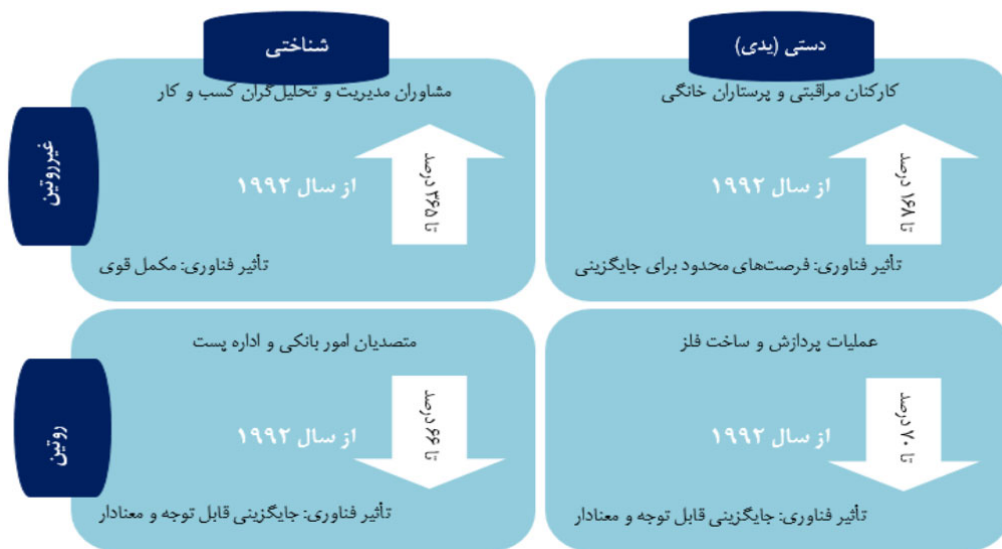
دستی (یدی)

شناختی

غیرروتین

کارکنان مراقبتی و پرستاران خانگی

تا ۱۷۸ درصد

از سال ۱۹۹۲

تأثیر فناوری: فرصت‌های محدود برای جایگزینی

مشاوران مدیریت و تحلیل‌گران کسب و کار

تا ۳۶۵ درصد

از سال ۱۹۹۲

تأثیر فناوری: مکمل قوی

روتین

عملیات پردازش و ساخت فلز

تا ۷۰ درصد

از سال ۱۹۹۲

تأثیر فناوری: جایگزینی قابل توجه و معنادار

متصدیان امور بانکی و اداره پست

تا ۶۶ درصد

از سال ۱۹۹۲

تأثیر فناوری: جایگزینی قابل توجه و معنادار